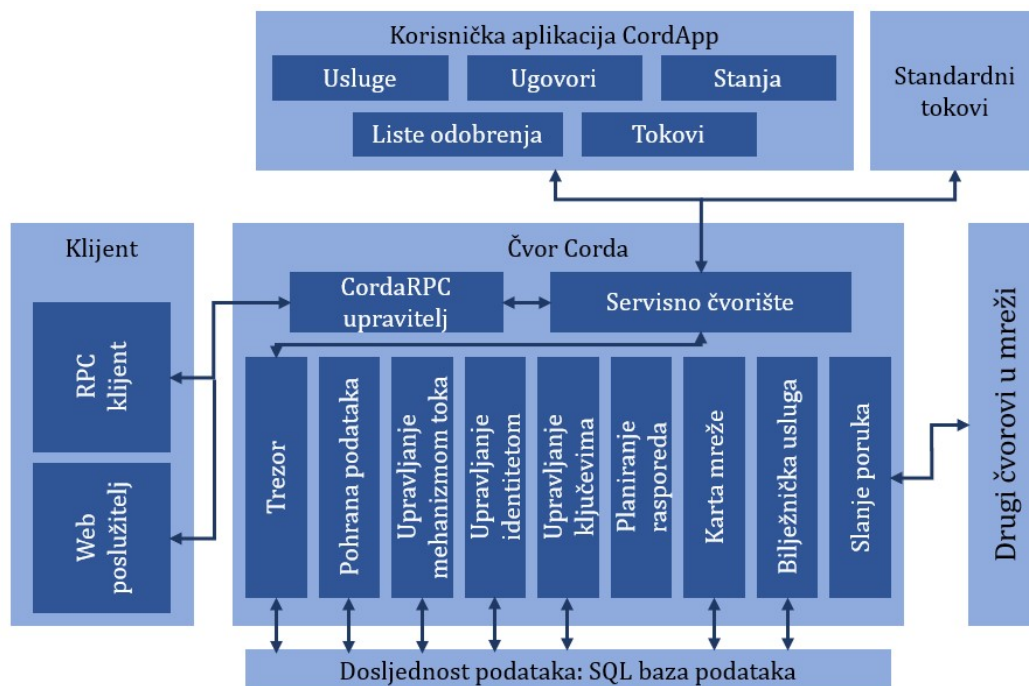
Korisnička aplikacija CordApp
Usluge
Ugovori
Stanja
Liste odobrenja
Tokovi

Standardni tokovi

Klijent
RPC klijent
Web poslužitelj

Čvor Corda
CordaRPC upravitelj
Servisno čvorište

Trezor
Pohrana podataka
Upravljanje mehanizmom toka
Upravljanje identitetom
Upravljanje ključevima
Planiranje rasporeda
Karta mreže
Bilježnička usluga
Slanje poruka

Drugi čvorovi u mreži

Dosljednost podataka: SQL baza podataka